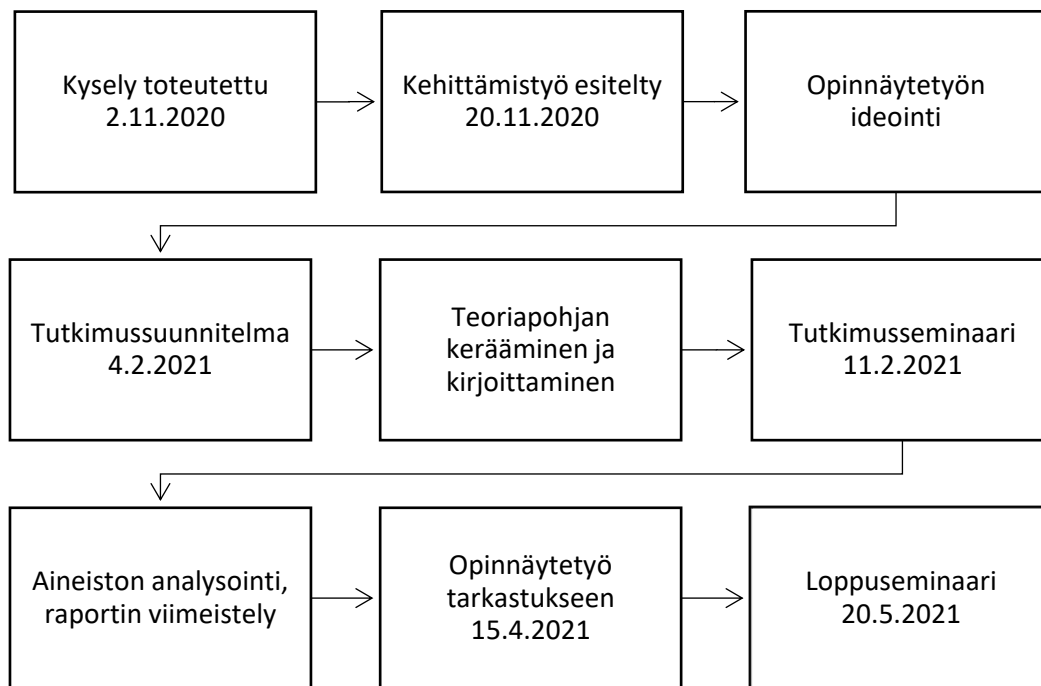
Kysely toteutettu
2.11.2020

Kehittämistyö esitelty
20.11.2020

Opinnäytetyön
ideointi

Tutkimussuunnitelma
4.2.2021

Teoriapohjan
kerääminen ja
kirjoittaminen

Tutkimusseminaari
11.2.2021

Aineiston analysointi,
raportin viimeistely

Opinnäytetyö
tarkastukseen
15.4.2021

Loppuseminaari
20.5.2021